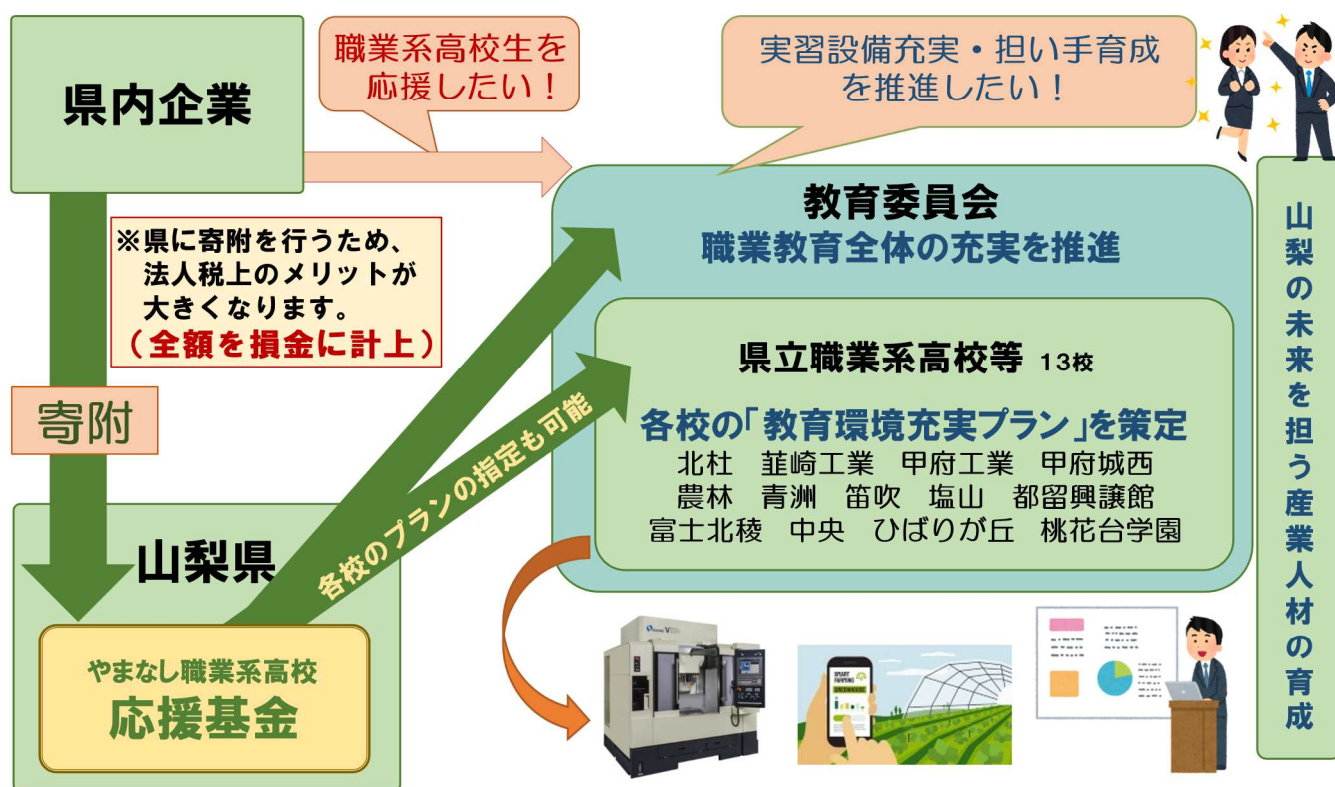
県内企業

職業系高校生を応援したい！

実習設備充実・担い手育成を推進したい！

※県に寄附を行うため、法人税上のメリットが大きくなります。
（全額を損金に計上）

寄附

山梨県

やまなし職業系高校
応援基金

各校のプランの指定も可能

教育委員会
職業教育全体の充実を推進

県立職業系高校等 13校

各校の「教育環境充実プラン」を策定
北杜　韮崎工業　甲府工業　甲府城西
農林　青洲　笛吹　塩山　都留興譲館
富士北稜　中央　ひばりが丘　桃花台学園

山梨の未来を担う産業人材の育成